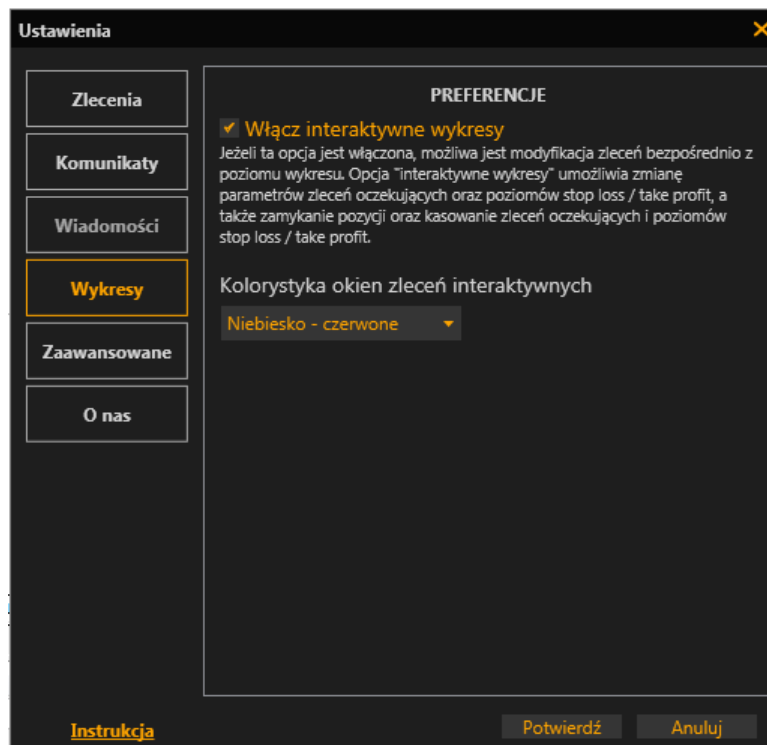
Ustawienia

Zlecenia

Komunikaty

Wiadomości

Wykresy

Zaawansowane

O nas

PREFERENCJE

Włącz interaktywne wykresy

Jeżeli ta opcja jest włączona, możliwa jest modyfikacja zleceń bezpośrednio z poziomu wykresu. Opcja "interaktywne wykresy" umożliwia zmianę parametrów zleceń oczekujących oraz poziomów stop loss / take profit, a także zamykanie pozycji oraz kasowanie zleceń oczekujących i poziomów stop loss / take profit.

Kolorystyka okien zleceń interaktywnych

Niebiesko - czerwone

Instrukcja

Potwierdź

Anuluj